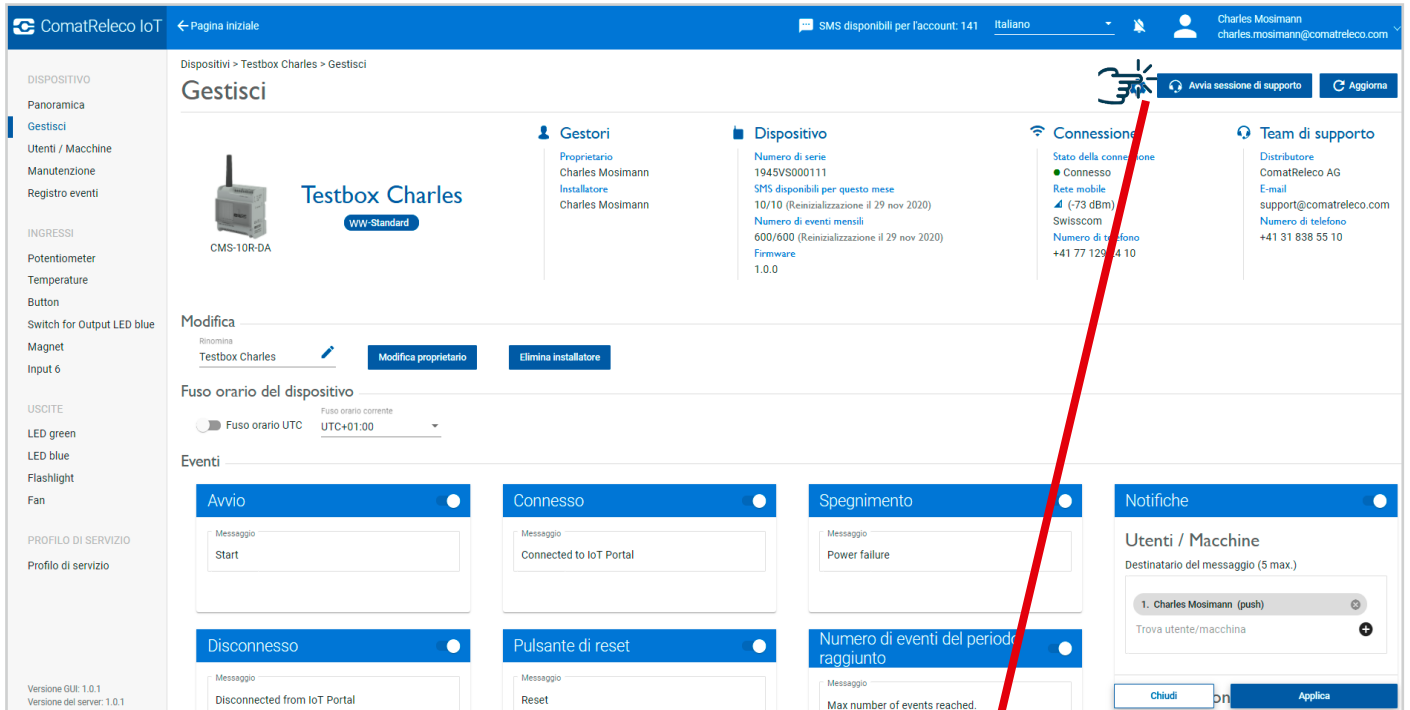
ComatReleco IoT
← Pagina iniziale
SMS disponibili per l'account: 141
Italiano
Charles Mosimann
charles.mosimann@comatreleco.com

DISPOSITIVO
Panoramica
Gestisci
Utenti / Macchine
Manutenzione
Registro eventi

INGRESSI
Potentiometer
Temperature
Button
Switch for Output LED blue
Magnet
Input 6

USCITE
LED green
LED blue
Flashlight
Fan

PROFILO DI SERVIZIO
Profilo di servizio

Versione GUI: 1.0.1
Versione del server: 1.0.1

Dispositivi > Testbox Charles > Gestisci
Gestisci
Avvia sessione di supporto
Aggiorna

CMS-10R-DA
Testbox Charles
WW-Standard

Gestori
Proprietario
Charles Mosimann
Installatore
Charles Mosimann

Dispositivo
Numero di serie
1945VS000111
SMS disponibili per questo mese
10/10 (Reinizializzazione il 29 nov 2020)
Numero di eventi mensili
600/600 (Reinizializzazione il 29 nov 2020)
Firmware
1.0.0

Connessione
Stato della connessione
Connesso
Rete mobile
(-73 dBm)
Swisscom
Numero di telefono
+41 77 129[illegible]4 10

Team di supporto
Distributore
ComatReleco AG
E-mail
support@comatreleco.com
Numero di telefono
+41 31 838 55 10

Modifica
Rinomina
Testbox Charles
Modifica proprietario
Elimina installatore

Fuso orario del dispositivo
Fuso orario UTC
Fuso orario corrente
UTC+01:00

Eventi
Avvio
Messaggio
Start

Connesso
Messaggio
Connected to IoT Portal

Spegnimento
Messaggio
Power failure

Notifiche
Utenti / Macchine
Destinatario del messaggio (5 max.)
1. Charles Mosimann (push)
Trova utente/macchina

Disconnesso
Messaggio
Disconnected from IoT Portal

Pulsante di reset
Messaggio
Reset

Numero di eventi del periodo raggiunto
Messaggio
Max number of events reached.

Chiudi
Applica